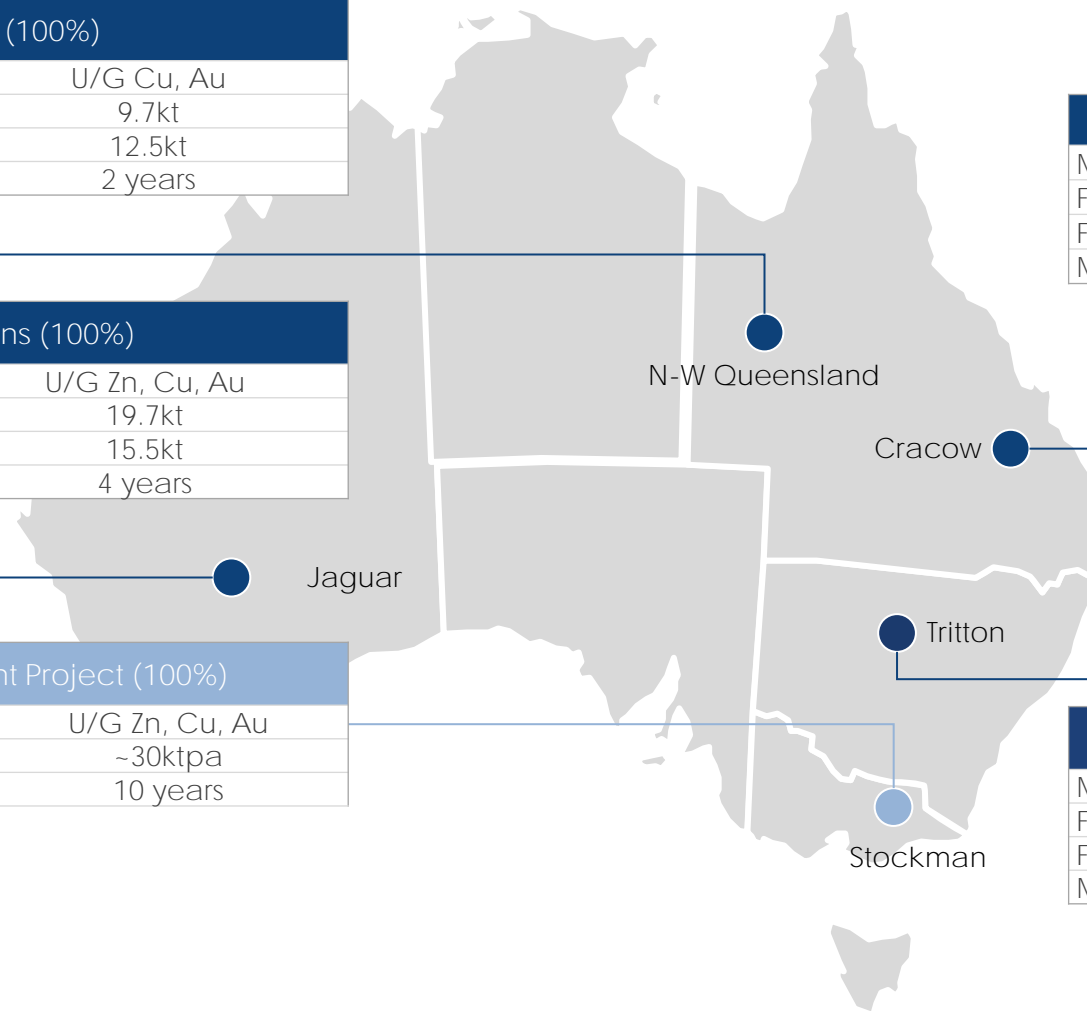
(100%)

| |
|---|
| U/G Cu, Au |
| 9.7kt |
| 12.5kt |
| 2 years |

ns (100%)

| |
|---|
| U/G Zn, Cu, Au |
| 19.7kt |
| 15.5kt |
| 4 years |

nt Project (100%)

| |
|---|
| U/G Zn, Cu, Au |
| ~30ktpa |
| 10 years |

N-W Queensland

Cracow

Jaguar

Tritton

Stockman

M
F
F
M

M
F
F
M